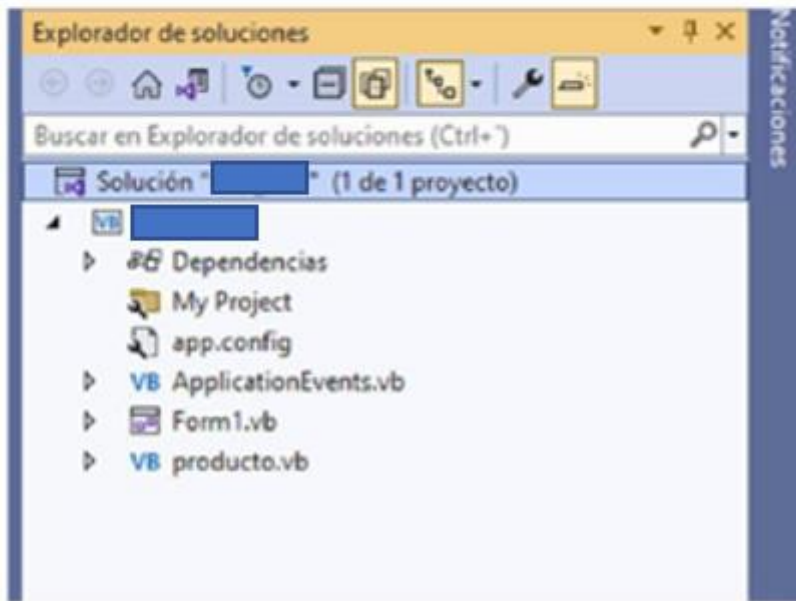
Explorador de soluciones

Notificaciones

Buscar en Explorador de soluciones (Ctrl+')

Solución "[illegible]" (1 de 1 proyecto)

VB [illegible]

Dependencias

My Project

app.config

VB ApplicationEvents.vb

Form1.vb

VB producto.vb